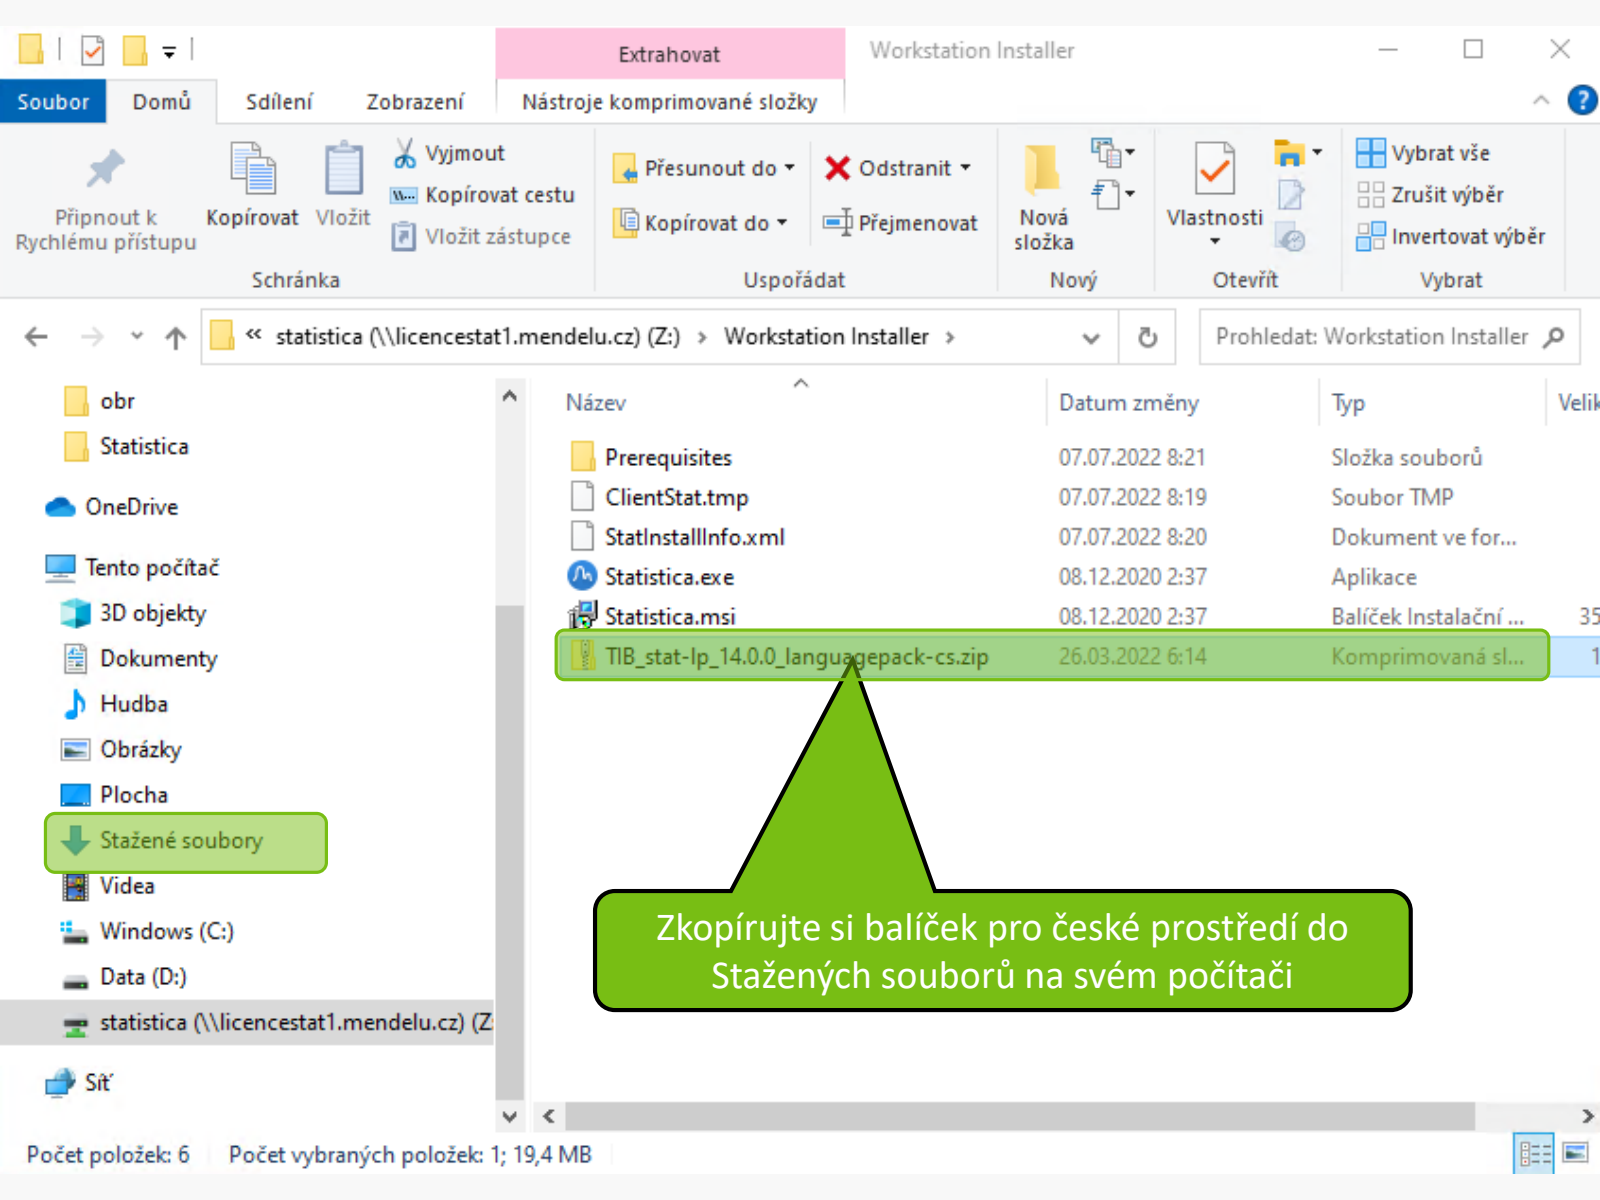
Extrahovat

Workstation Installer

Soubor Domů Sdílení Zobrazení Nástroje komprimované složky

Připnout k Rychlému přístupu Kopírovat Vložit Vyjmout Kopírovat cestu Vložit zástupce

Schránka

Přesunout do Kopírovat do Odstranit Přejmenovat

Uspořádat

Nová složka

Nový

Vlastnosti

Otevřít

Vybrat vše Zrušit výběr Invertovat výběr

Vybrat

« statistica (\\licencestat1.mendelu.cz) (Z:) › Workstation Installer ›

Prohledat: Workstation Installer

obr
Statistica
OneDrive
Tento počítač
3D objekty
Dokumenty
Hudba
Obrázky
Plocha
Stažené soubory
Videa
Windows (C:)
Data (D:)
statistica (\\licencestat1.mendelu.cz) (Z
Síť

| Název | Datum změny | Typ | Velik |
|---|---|---|---|
| Prerequisites | 07.07.2022 8:21 | Složka souborů | |
| ClientStat.tmp | 07.07.2022 8:19 | Soubor TMP | |
| StatInstallInfo.xml | 07.07.2022 8:20 | Dokument ve for... | |
| Statistica.exe | 08.12.2020 2:37 | Aplikace | |
| Statistica.msi | 08.12.2020 2:37 | Balíček Instalační ... | 35 |
| TIB_stat-lp_14.0.0_languagepack-cs.zip | 26.03.2022 6:14 | Komprimovaná sl... | 1 |

Zkopírujte si balíček pro české prostředí do Stažených souborů na svém počítači

Počet položek: 6 Počet vybraných položek: 1; 19,4 MB